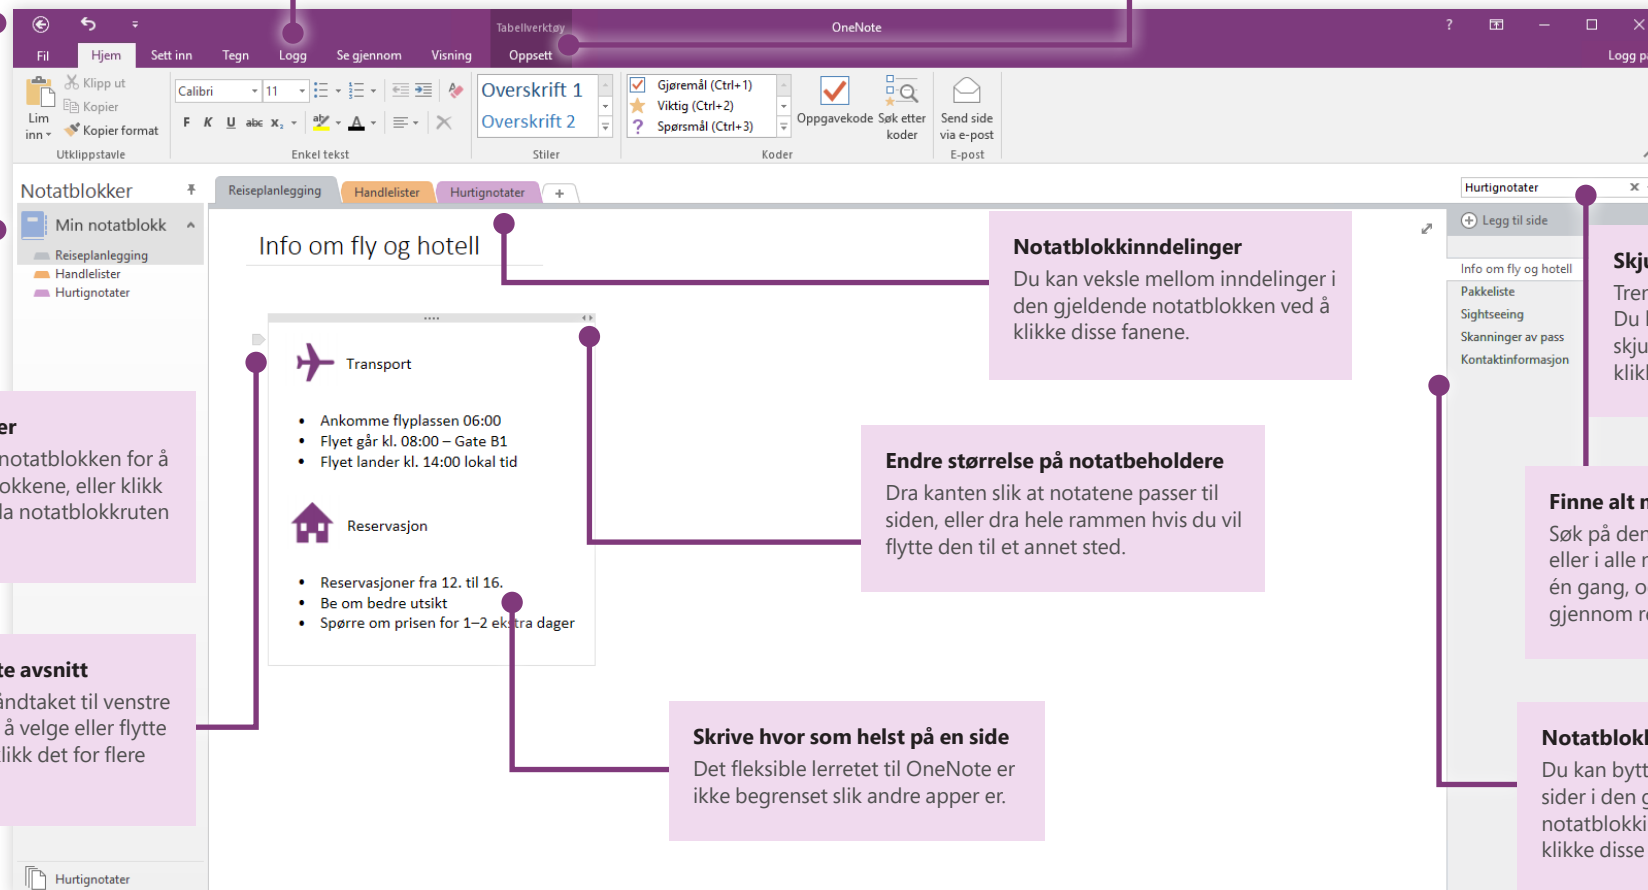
Tabellverktøy OneNote ? – □ ✕

Fil Hjem Sett inn Tegn Logg Se gjennom Visning Oppsett Logg p

Klipp ut Kopier Kopier format Lim inn Utklippstavle

Calibri 11 F K U abc $x_2$ Enkel tekst

Overskrift 1 Overskrift 2 Stiler

Gjøremål (Ctrl+1) Viktig (Ctrl+2) Spørsmål (Ctrl+3) Oppgavekode Søk etter koder Koder

Send side via e-post E-post

Notatblokker

Min notatblokk

Reiseplanlegging
Handlelister
Hurtignotater

Reiseplanlegging Handlelister Hurtignotater +

Hurtignotater

Legg til side

Info om fly og hotell
Pakkeliste
Sightseeing
Skanninger av pass
Kontaktinformasjon

Info om fly og hotell

Transport

• Ankomme flyplassen 06:00
• Flyet går kl. 08:00 – Gate B1
• Flyet lander kl. 14:00 lokal tid

Reservasjon

• Reservasjoner fra 12. til 16.
• Be om bedre utsikt
• Spørre om prisen for 1–2 ekstra dager

Notatblokkinndelinger
Du kan veksle mellom inndelinger i den gjeldende notatblokken ved å klikke disse fanene.

Endre størrelse på notatbeholdere
Dra kanten slik at notatene passer til siden, eller dra hele rammen hvis du vil flytte den til et annet sted.

Skrive hvor som helst på en side
Det fleksible lerretet til OneNote er ikke begrenset slik andre apper er.

er
notatblokken for å
okkene, eller klikk
la notatblokkruten

te avsnitt
åndtaket til venstre
å velge eller flytte
likk det for flere

Skju
Tren
Du l
skju
klikk

Finne alt n
Søk på den
eller i alle n
én gang, o
gjennom r

Notatblokk
Du kan bytt
sider i den g
notatblokki
klikke disse

Hurtignotater